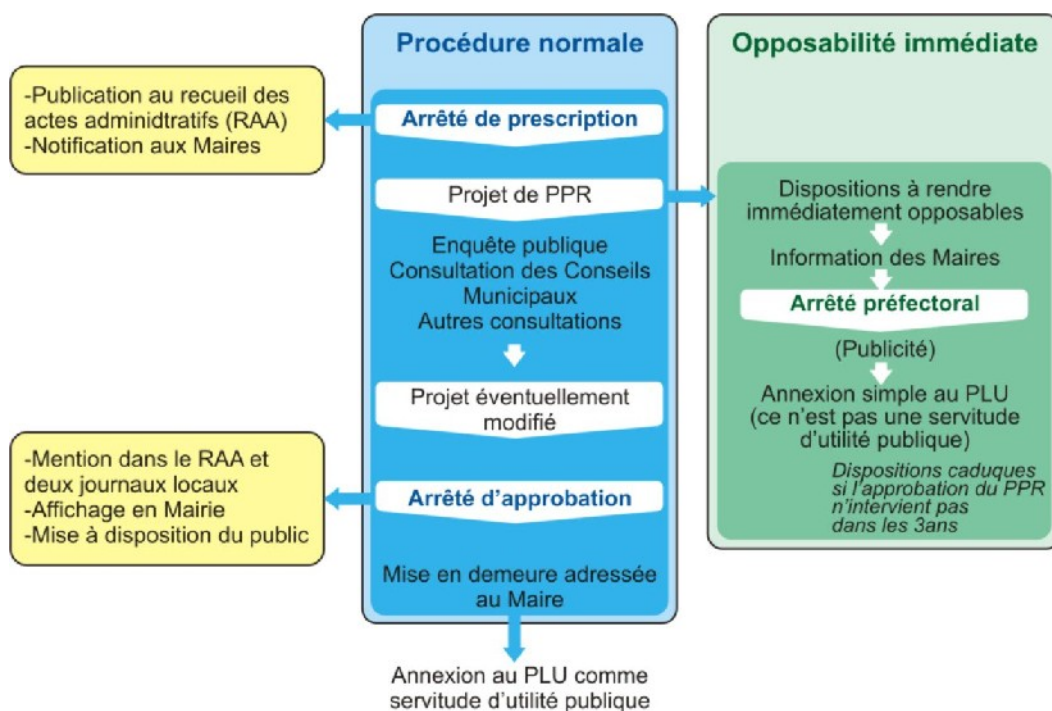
Procédure normale

Opposabilité immédiate

-Publication au recueil des actes admindtratifs (RAA)
-Notification aux Maires

Arrêté de prescription

Projet de PPR

Dispositions à rendre immédiatement opposables

Information des Maires

Arrêté préfectoral

(Publicité)

Annexion simple au PLU (ce n'est pas une servitude d'utilité publique)

Dispositions caduques si l'approbation du PPR n'intervient pas dans les 3ans

Enquête publique
Consultation des Conseils Municipaux
Autres consultations

Projet éventuellement modifié

-Mention dans le RAA et deux journaux locaux
-Affichage en Mairie
-Mise à disposition du public

Arrêté d'approbation

Mise en demeure adressée au Maire

Annexion au PLU comme servitude d'utilité publique